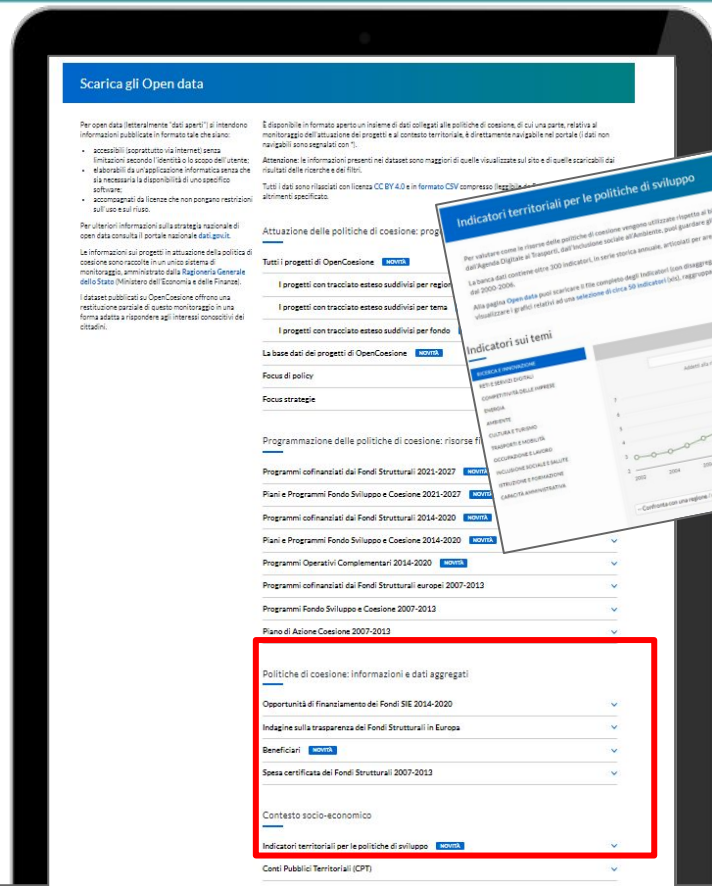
Scarica gli Open data

Per open data (letteralmente "dati aperti") si intendono informazioni pubblicate in formato tale che siano:

accessibili (soprattutto via internet) senza limitazioni secondo l'identità o lo scopo dell'utente;

elaborabili da un'applicazione informatica senza che sia necessaria la disponibilità di uno specifico software;

accompagnati da licenze che non pongano restrizioni sull'uso e sul riuso.

Per ulteriori informazioni sulla strategia nazionale di open data consulta il portale nazionale dati.gov.it.

Le informazioni sui progetti in attuazione della politica di coesione sono raccolte in un unico sistema di monitoraggio, amministrato dalla Ragioneria Generale dello Stato (Ministero dell'Economia e delle Finanze).

I dataset pubblicati su OpenCoesione offrono una restituzione parziale di questo monitoraggio in una forma adatta a rispondere agli interessi conoscitivi dei cittadini.

È disponibile in formato aperto un insieme di dati collegati alle politiche di coesione, di cui una parte, relativa al monitoraggio dell'attuazione dei progetti e al contesto territoriale, è direttamente navigabile nel portale (i dati non navigabili sono segnalati con *).

Attenzione: le informazioni presenti nei dataset sono maggiori di quelle visualizzate sul sito e di quelle scaricabili dai risultati delle ricerche e dei filtri.

Tutti i dati sono rilasciati con licenza CC BY 4.0 e in formato CSV compresso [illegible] altrimenti specificato.

Attuazione delle politiche di coesione: prog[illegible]

Tutti i progetti di OpenCoesione NOVITÀ

I progetti con tracciato esteso suddivisi per region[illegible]

I progetti con tracciato esteso suddivisi per tema

I progetti con tracciato esteso suddivisi per fondo

La base dati dei progetti di OpenCoesione NOVITÀ

Focus di policy

Focus strategie

Programmazione delle politiche di coesione: risorse fi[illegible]

Programmi cofinanziati dai Fondi Strutturali 2021-2027 NOVITÀ

Piani e Programmi Fondo Sviluppo e Coesione 2021-2027 NOVITÀ

Programmi cofinanziati dai Fondi Strutturali 2014-2020 NOVITÀ

Piani e Programmi Fondo Sviluppo e Coesione 2014-2020 NOVITÀ

Programmi Operativi Complementari 2014-2020 NOVITÀ

Programmi cofinanziati dai Fondi Strutturali europei 2007-2013

Programmi Fondo Sviluppo e Coesione 2007-2013

Piano di Azione Coesione 2007-2013

Politiche di coesione: informazioni e dati aggregati

Opportunità di finanziamento dei Fondi SIE 2014-2020

Indagine sulla trasparenza dei Fondi Strutturali in Europa

Beneficiari NOVITÀ

Spesa certificata dei Fondi Strutturali 2007-2013

Contesto socio-economico

Indicatori territoriali per le politiche di sviluppo NOVITÀ

Conti Pubblici Territoriali (CPT)

Indicatori territoriali per le politiche di sviluppo

Per valutare come le risorse delle politiche di coesione vengono utilizzate rispetto al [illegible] dall'Agenda Digitale ai Trasporti, dall'Inclusione sociale all'Ambiente, puoi guardare gli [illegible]

La banca dati contiene oltre 300 indicatori, in serie storica annuale, articolati per are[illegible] dal 2000-2006.

Alla pagina Open data puoi scaricare il file completo degli indicatori (con disaggreg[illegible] visualizzare i grafici relativi ad una selezione di circa 50 indicatori (xls), raggrupp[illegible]

Indicatori sui temi

RICERCA E INNOVAZIONE
RETI E SERVIZI DIGITALI
COMPETITIVITÀ DELLE IMPRESE
ENERGIA
AMBIENTE
CULTURA E TURISMO
TRASPORTI E MOBILITÀ
OCCUPAZIONE E LAVORO
INCLUSIONE SOCIALE E SALUTE
ISTRUZIONE E FORMAZIONE
CAPACITÀ AMMINISTRATIVA

Confronta con una regione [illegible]